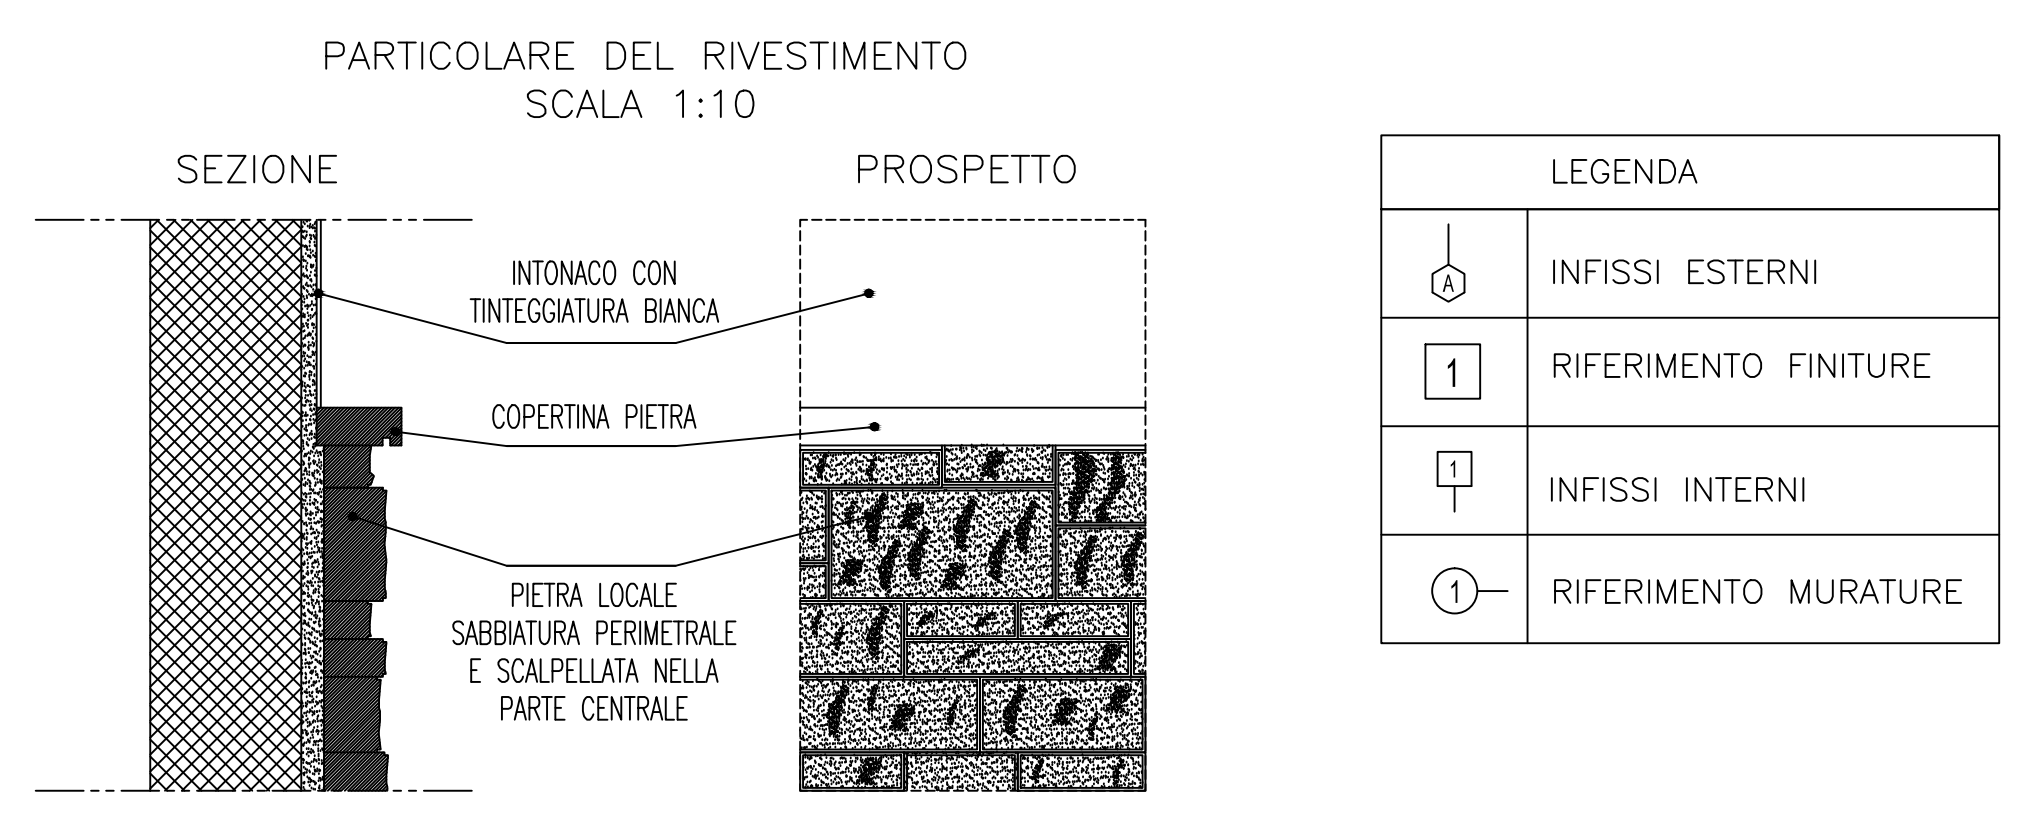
PARTICOLARE DEL RIVESTIMENTO
SCALA 1:10

SEZIONE

PROSPETTO

INTONACO CON TINTEGGIATURA BIANCA

COPERTINA PIETRA

PIETRA LOCALE SABBIATURA PERIMETRALE E SCALPELLATA NELLA PARTE CENTRALE

| LEGENDA | |
|---|---|
| A | INFISSI ESTERNI |
| 1 | RIFERIMENTO FINITURE |
| 1 | INFISSI INTERNI |
| 1 | RIFERIMENTO MURATURE |